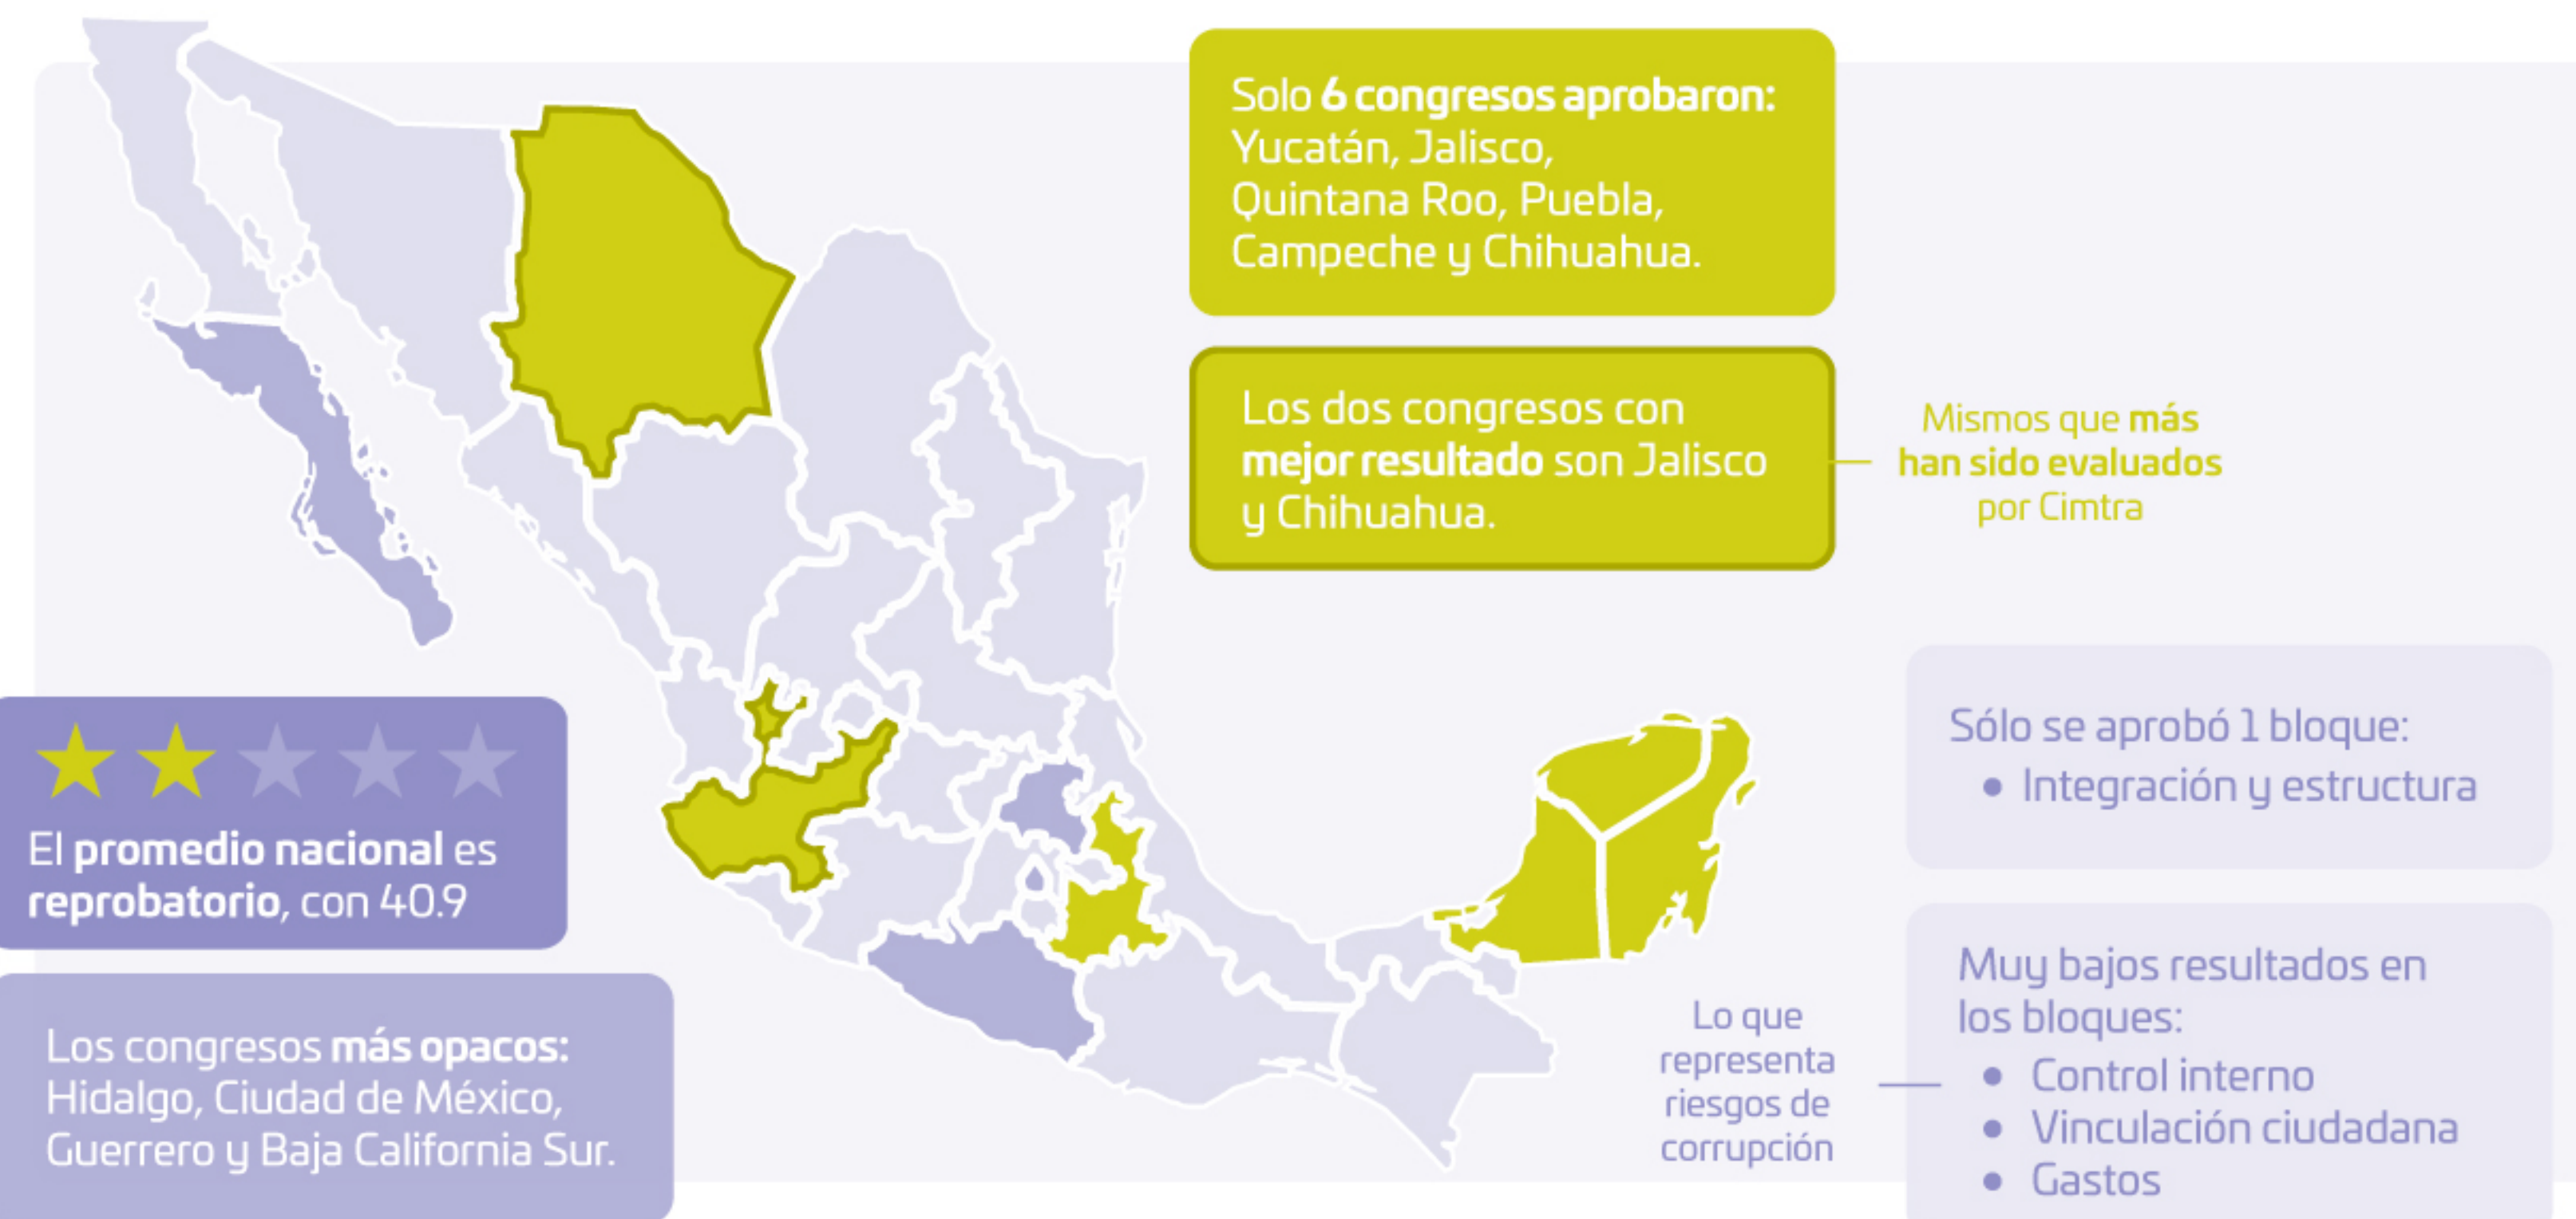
Solo **6 congresos aprobaron:** Yucatán, Jalisco, Quintana Roo, Puebla, Campeche y Chihuahua.

Los dos congresos con **mejor resultado** son Jalisco y Chihuahua.

Mismos que **más han sido evaluados** por Cimtra

Sólo se aprobó 1 bloque:
• Integración y estructura

El **promedio nacional** es **reprobatorio**, con 40.9

Los congresos **más opacos:** Hidalgo, Ciudad de México, Guerrero y Baja California Sur.

Lo que representa riesgos de corrupción

Muy bajos resultados en los bloques:
• Control interno
• Vinculación ciudadana
• Gastos